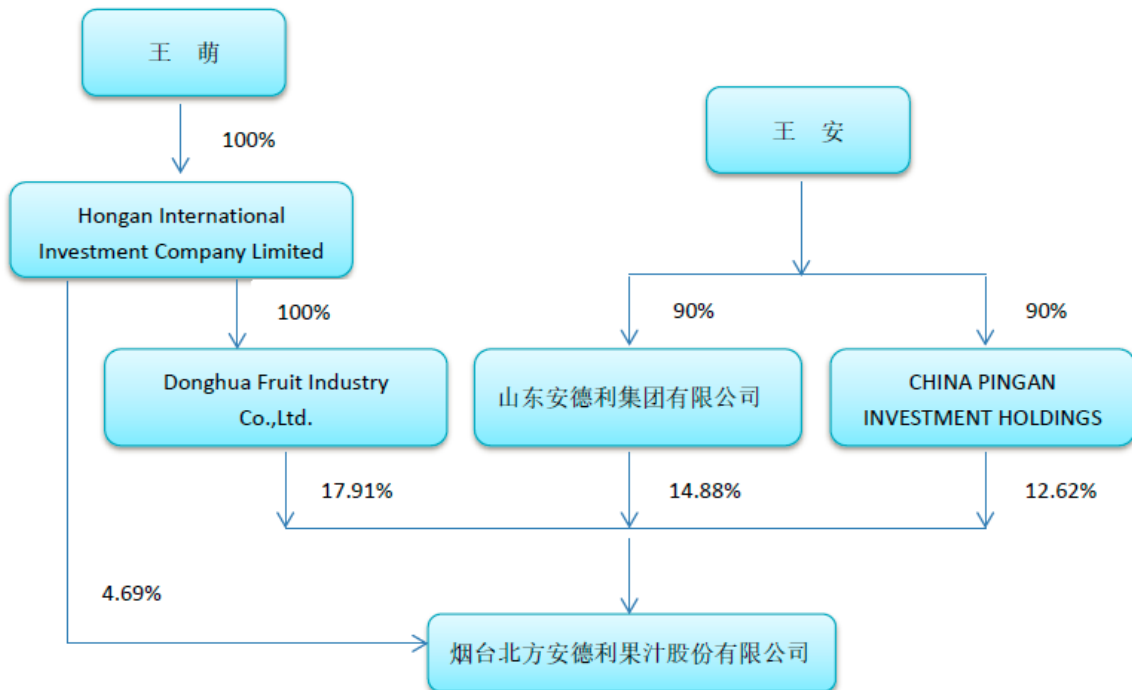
王 萌

100%

Hongan International Investment Company Limited

王 安

100%

90%

90%

Donghua Fruit Industry Co.,Ltd.

山东安德利集团有限公司

CHINA PINGAN INVESTMENT HOLDINGS

17.91%

14.88%

12.62%

4.69%

烟台北方安德利果汁股份有限公司